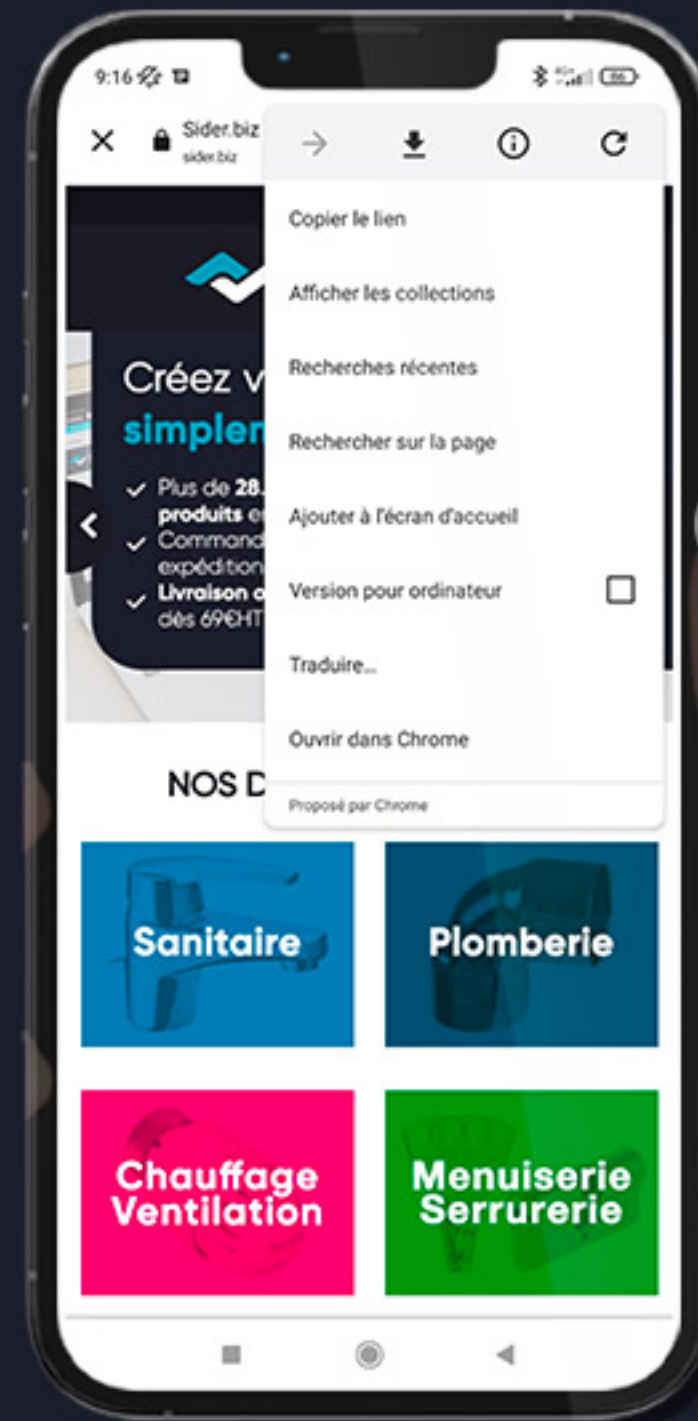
9:16

Sider.biz
sider.biz

Copier le lien

Afficher les collections

Recherches récentes

Rechercher sur la page

Ajouter à l'écran d'accueil

Version pour ordinateur

Traduire...

Ouvrir dans Chrome

Proposé par Chrome

Créez v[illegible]
simplem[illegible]

Plus de 28.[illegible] produits e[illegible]
Command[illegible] expédition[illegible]
Livraison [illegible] dès 69€HT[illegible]

NOS D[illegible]

Sanitaire

Plomberie

Chauffage Ventilation

Menuiserie Serrurerie